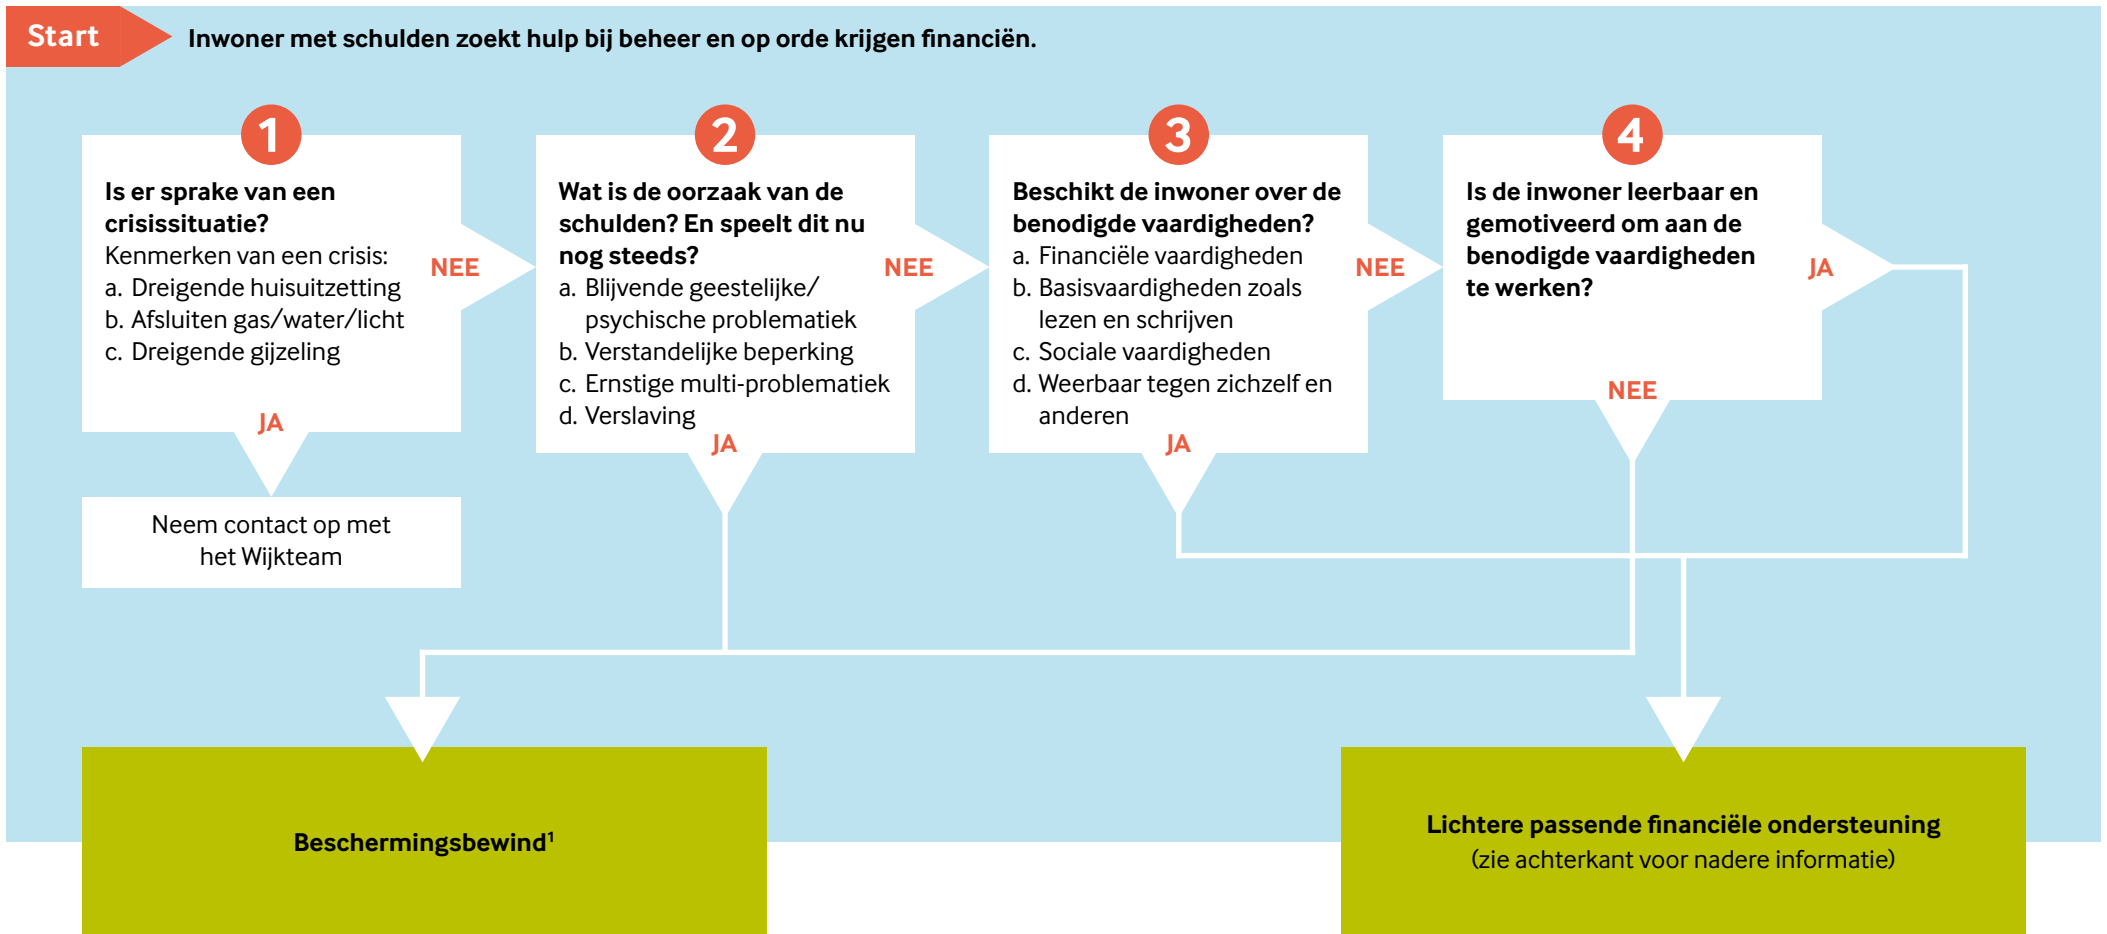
Start

Inwoner met schulden zoekt hulp bij beheer en op orde krijgen financiën.

1

Is er sprake van een crisissituatie?
Kenmerken van een crisis:
a. Dreigende huisuitzetting
b. Afsluiten gas/water/licht
c. Dreigende gijzeling

NEE

JA

Neem contact op met het Wijkteam

2

Wat is de oorzaak van de schulden? En speelt dit nu nog steeds?
a. Blijvende geestelijke/ psychische problematiek
b. Verstandelijke beperking
c. Ernstige multi-problematiek
d. Verslaving

NEE

JA

3

Beschikt de inwoner over de benodigde vaardigheden?
a. Financiële vaardigheden
b. Basisvaardigheden zoals lezen en schrijven
c. Sociale vaardigheden
d. Weerbaar tegen zichzelf en anderen

NEE

JA

4

Is de inwoner leerbaar en gemotiveerd om aan de benodigde vaardigheden te werken?

JA

NEE

Beschermingsbewind$^1$

Lichtere passende financiële ondersteuning
(zie achterkant voor nadere informatie)